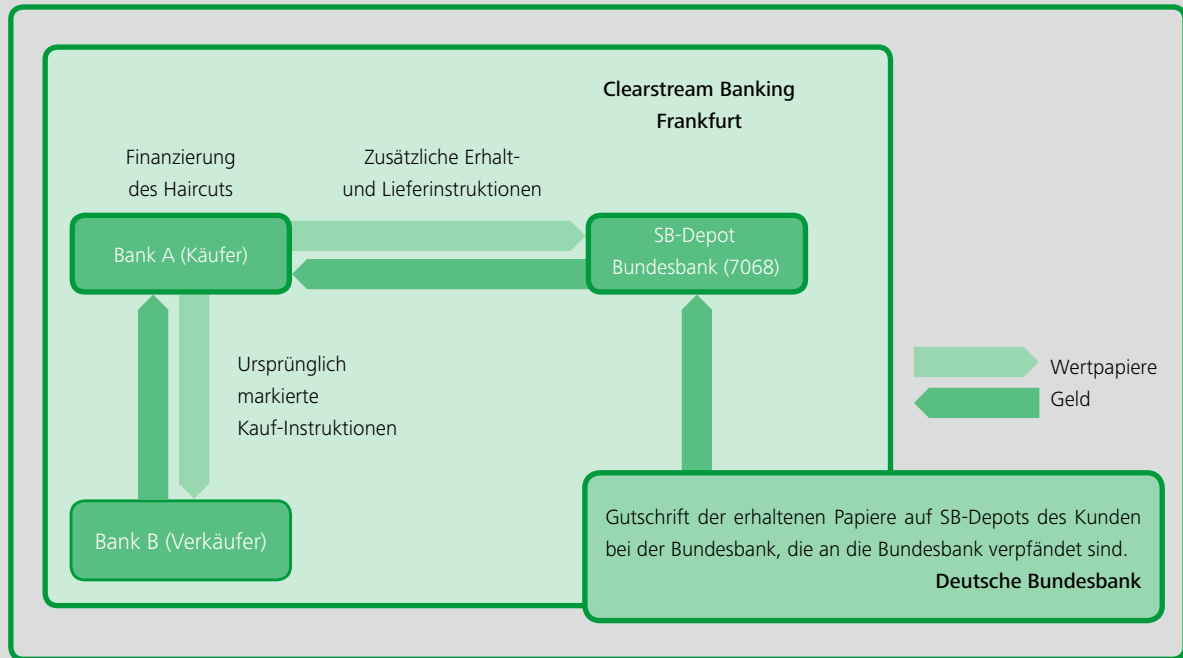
Clearstream Banking Frankfurt

Finanzierung des Haircuts

Zusätzliche Erhalt- und Lieferinstruktionen

Bank A (Käufer)

SB-Depot Bundesbank (7068)

Ursprünglich markierte Kauf-Instruktionen

Wertpapiere

Geld

Bank B (Verkäufer)

Gutschrift der erhaltenen Papiere auf SB-Depots des Kunden bei der Bundesbank, die an die Bundesbank verpfändet sind.

Deutsche Bundesbank